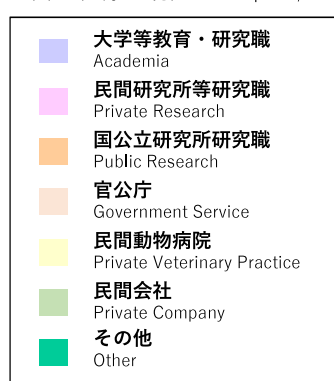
大学等教育・研究職
Academia

民間研究所等研究職
Private Research

国公立研究所研究職
Public Research

官公庁
Government Service

民間動物病院
Private Veterinary Practice

民間会社
Private Company

その他
Other